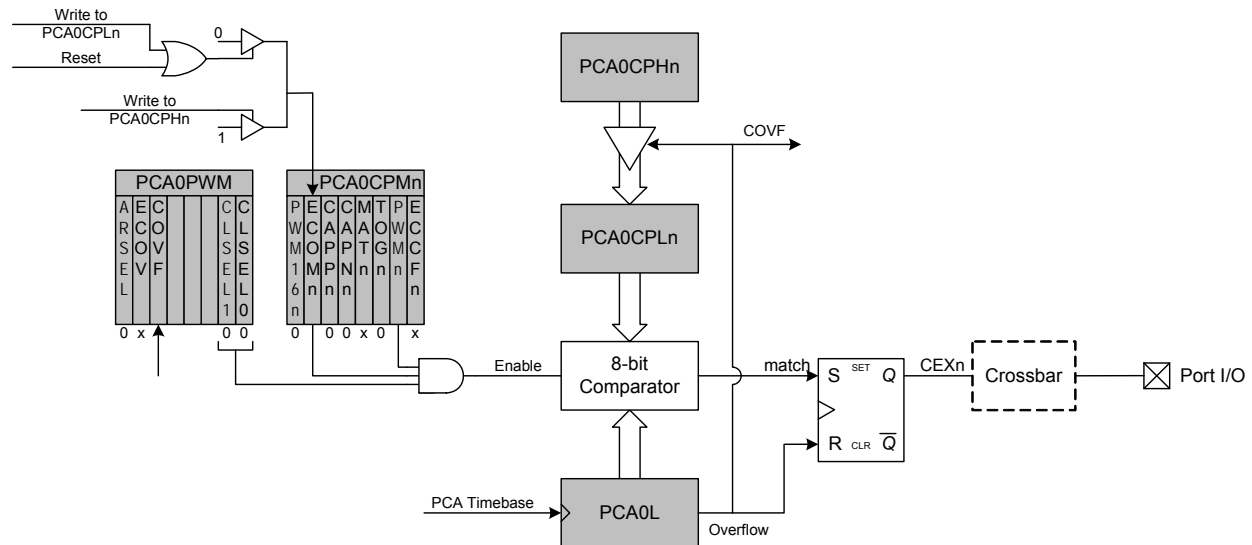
Write to PCA0CPLn

Reset

0

Write to PCA0CPHn

1

PCA0CPHn

COVF

PCA0PWM

ARSEL | ECOV | COVF | | | | CLSEL1 | CLSEL0

0 x 0 0

PCA0CPMn

PWM16n | ECOMn | CAPPn | CAPNn | MATn | TOGn | PWMn | ECCFn

0 0 0 x 0 x

PCA0CPLn

Enable

8-bit Comparator

match

S SET Q

R CLR $\overline{Q}$

CEXn

Crossbar

Port I/O

PCA Timebase

PCA0L

Overflow